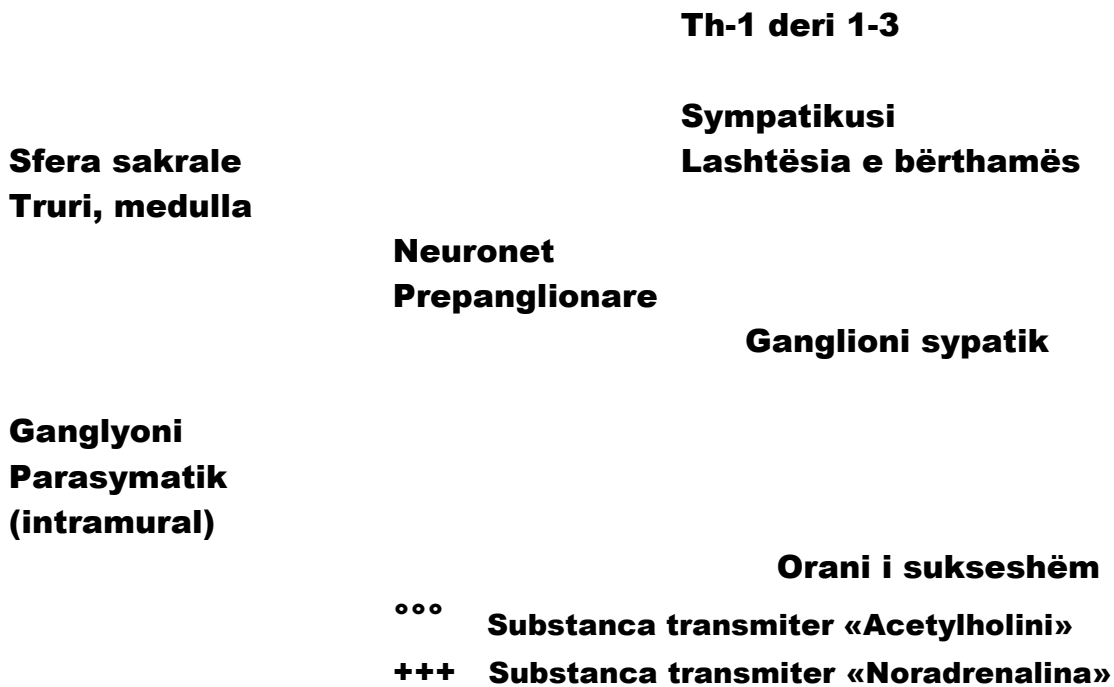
Th-1 deri 1-3

Sympatikusi

Sfera sakrale

Lashtësia e bërthamës

Truri, medulla

Neuronet
Prepanglionare

Ganglioni sypatik

Ganglyoni
Parasymatik
(intramural)

Orani i sukseshëm

°°° Substanca transmiter «Acetylholini»

+++ Substanca transmiter «Noradrenalina»